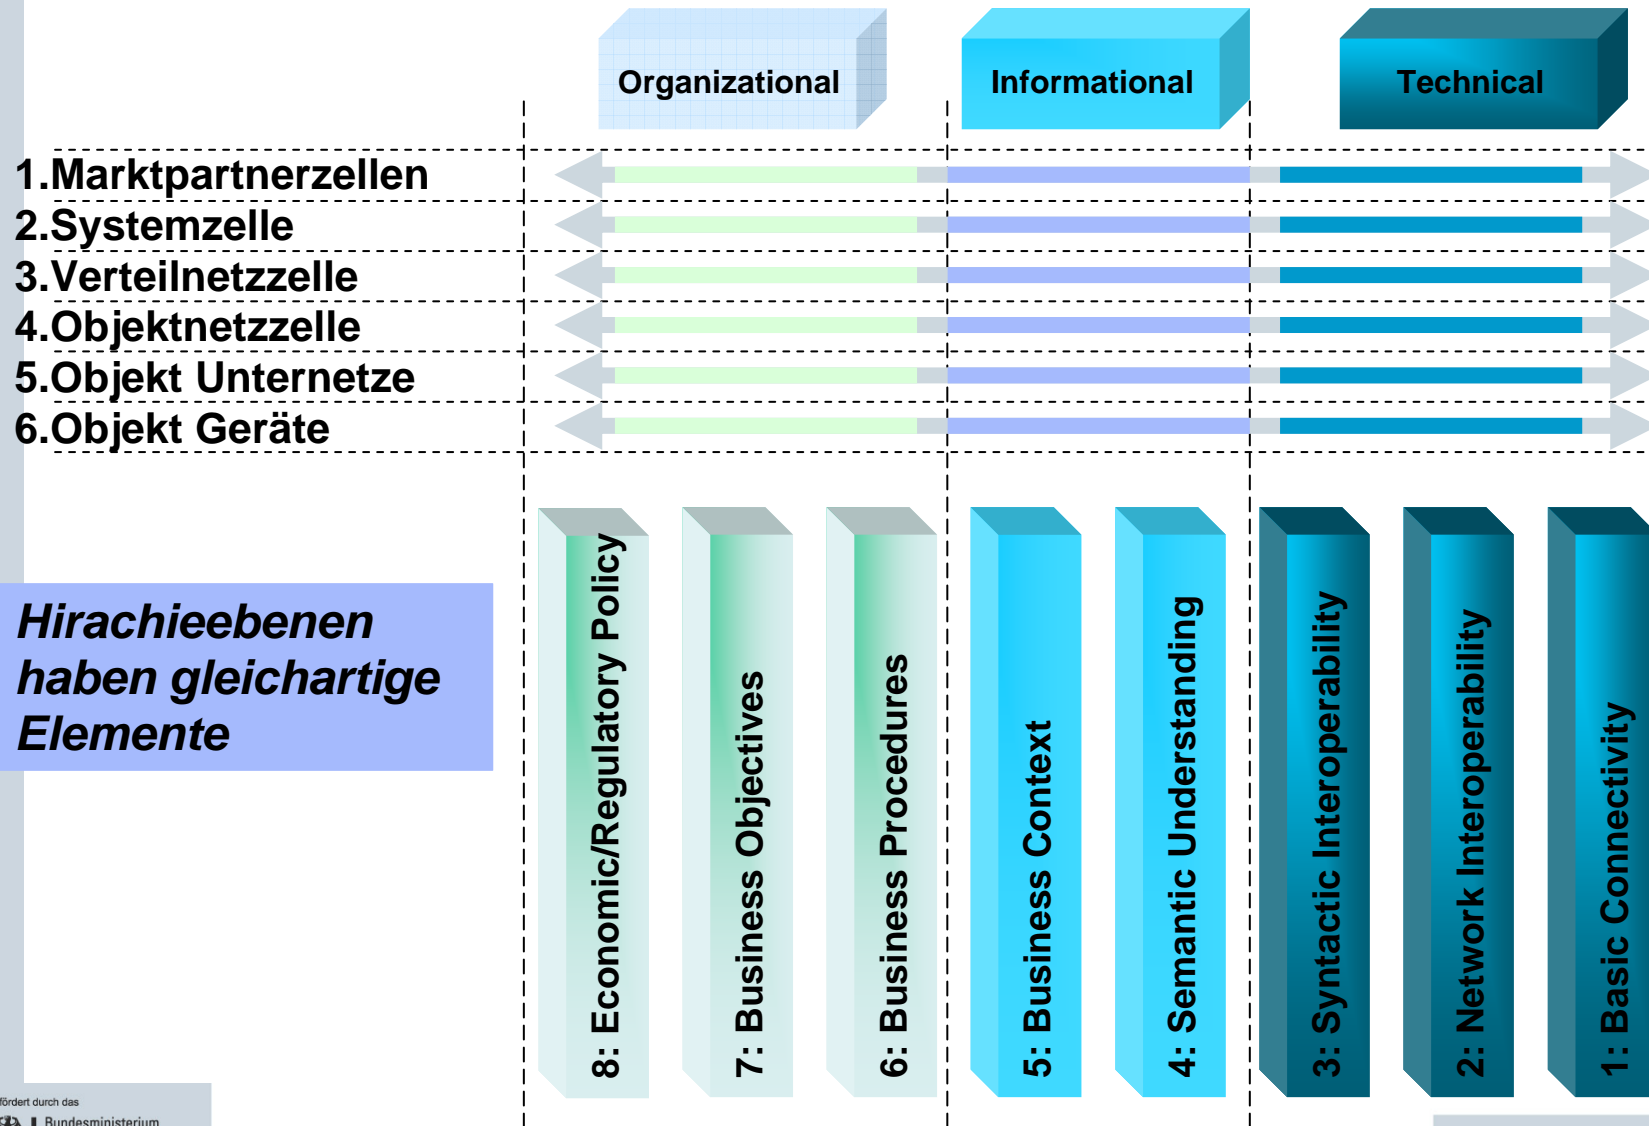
Organizational

Informational

Technical

1.Marktpartnerzellen
2.Systemzelle
3.Verteilnetzzelle
4.Objektnetzzelle
5.Objekt Unternetze
6.Objekt Geräte

Hirachieebenen haben gleichartige Elemente

8: Economic/Regulatory Policy
7: Business Objectives
6: Business Procedures
5: Business Context
4: Semantic Understanding
3: Syntactic Interoperability
2: Network Interoperability
1: Basic Connectivity

fördert durch das
Bundesministerium